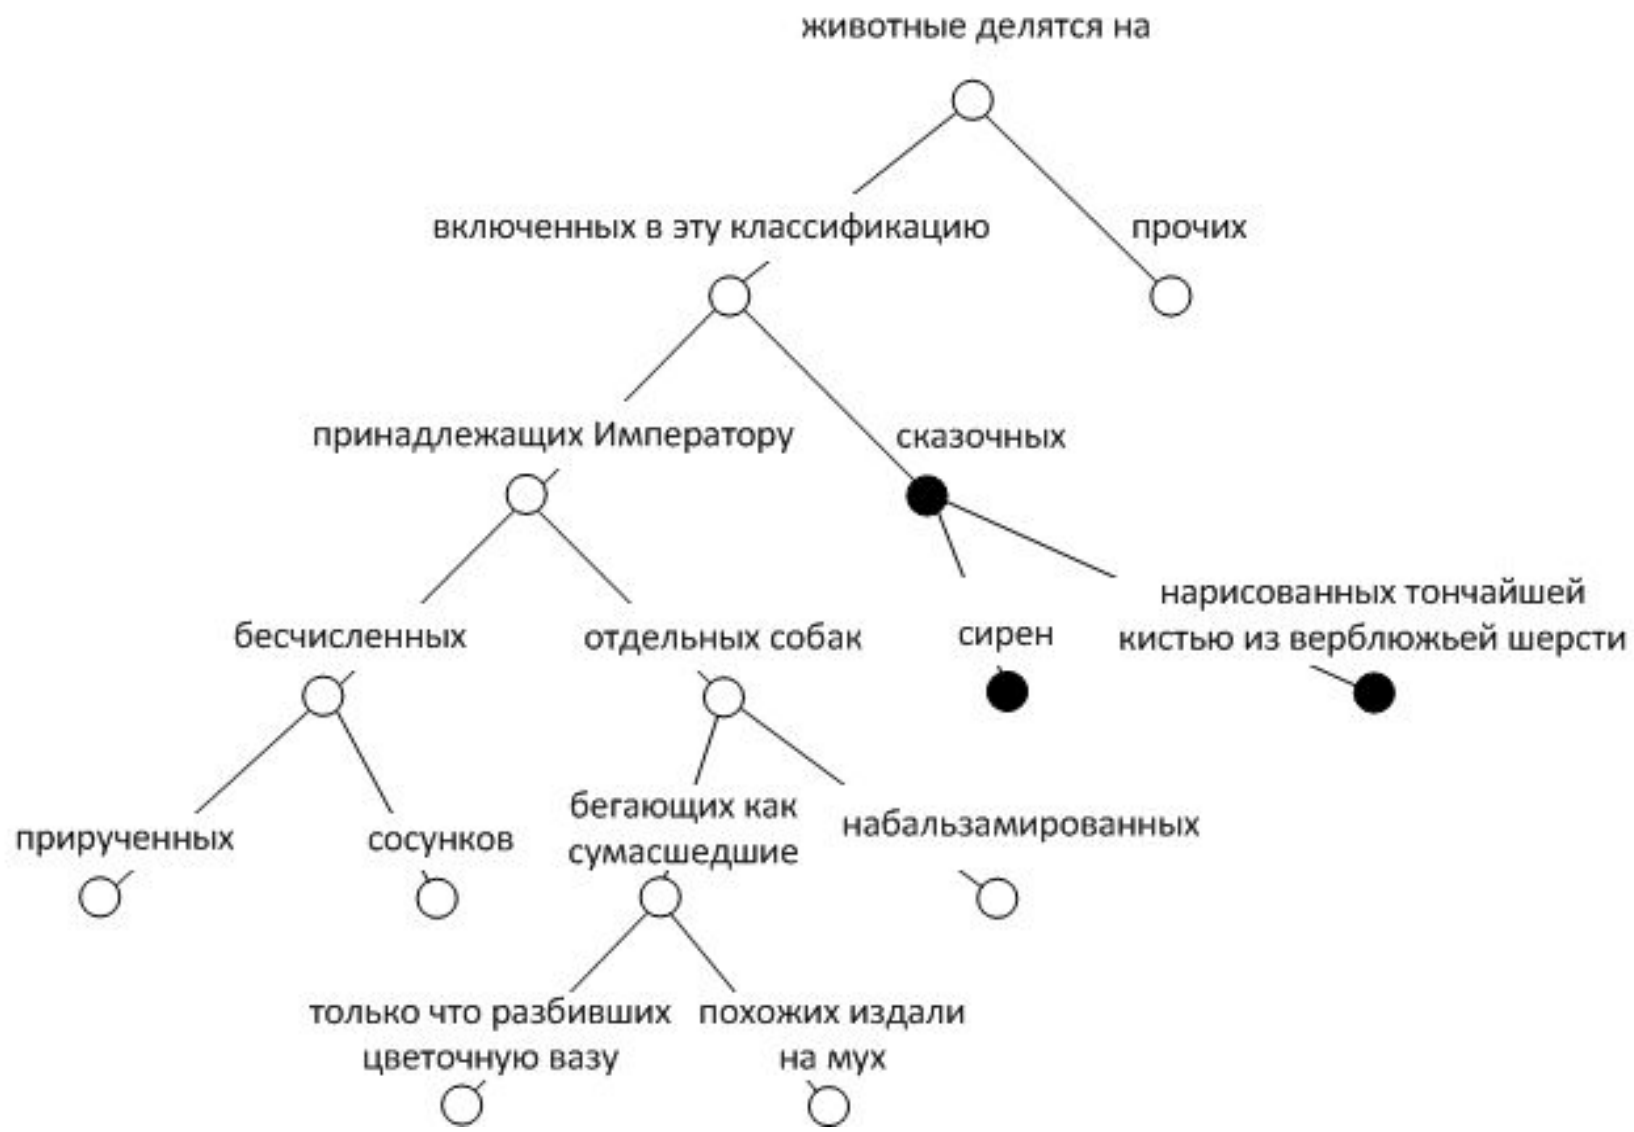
животные делятся на

включенных в эту классификацию

прочих

принадлежащих Императору

сказочных

бесчисленных

отдельных собак

сирен

нарисованных тончайшей кистью из верблюжьей шерсти

прирученных

сосунков

бегающих как сумасшедшие

набальзамированных

только что разбивших цветочную вазу

похожих издали на мух